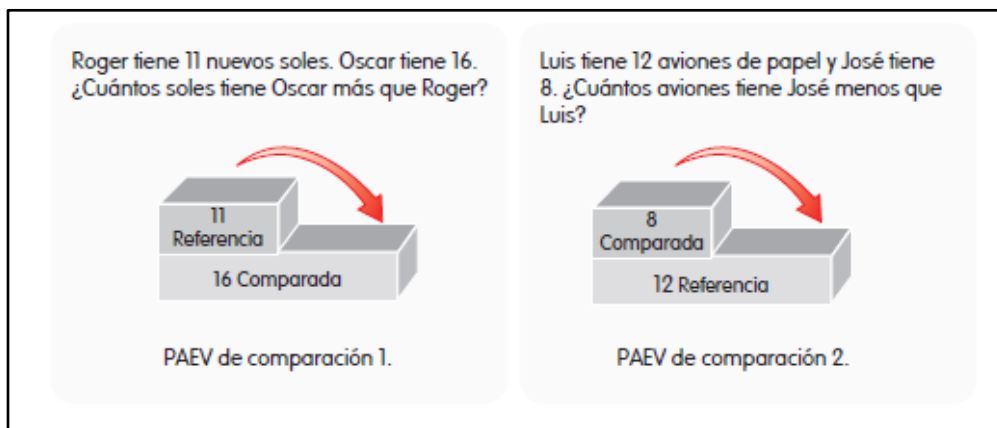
Roger tiene 11 nuevos soles. Oscar tiene 16. ¿Cuántos soles tiene Oscar más que Roger?

11
Referencia

16 Comparada

PAEV de comparación 1.

Luis tiene 12 aviones de papel y José tiene 8. ¿Cuántos aviones tiene José menos que Luis?

8
Comparada

12 Referencia

PAEV de comparación 2.